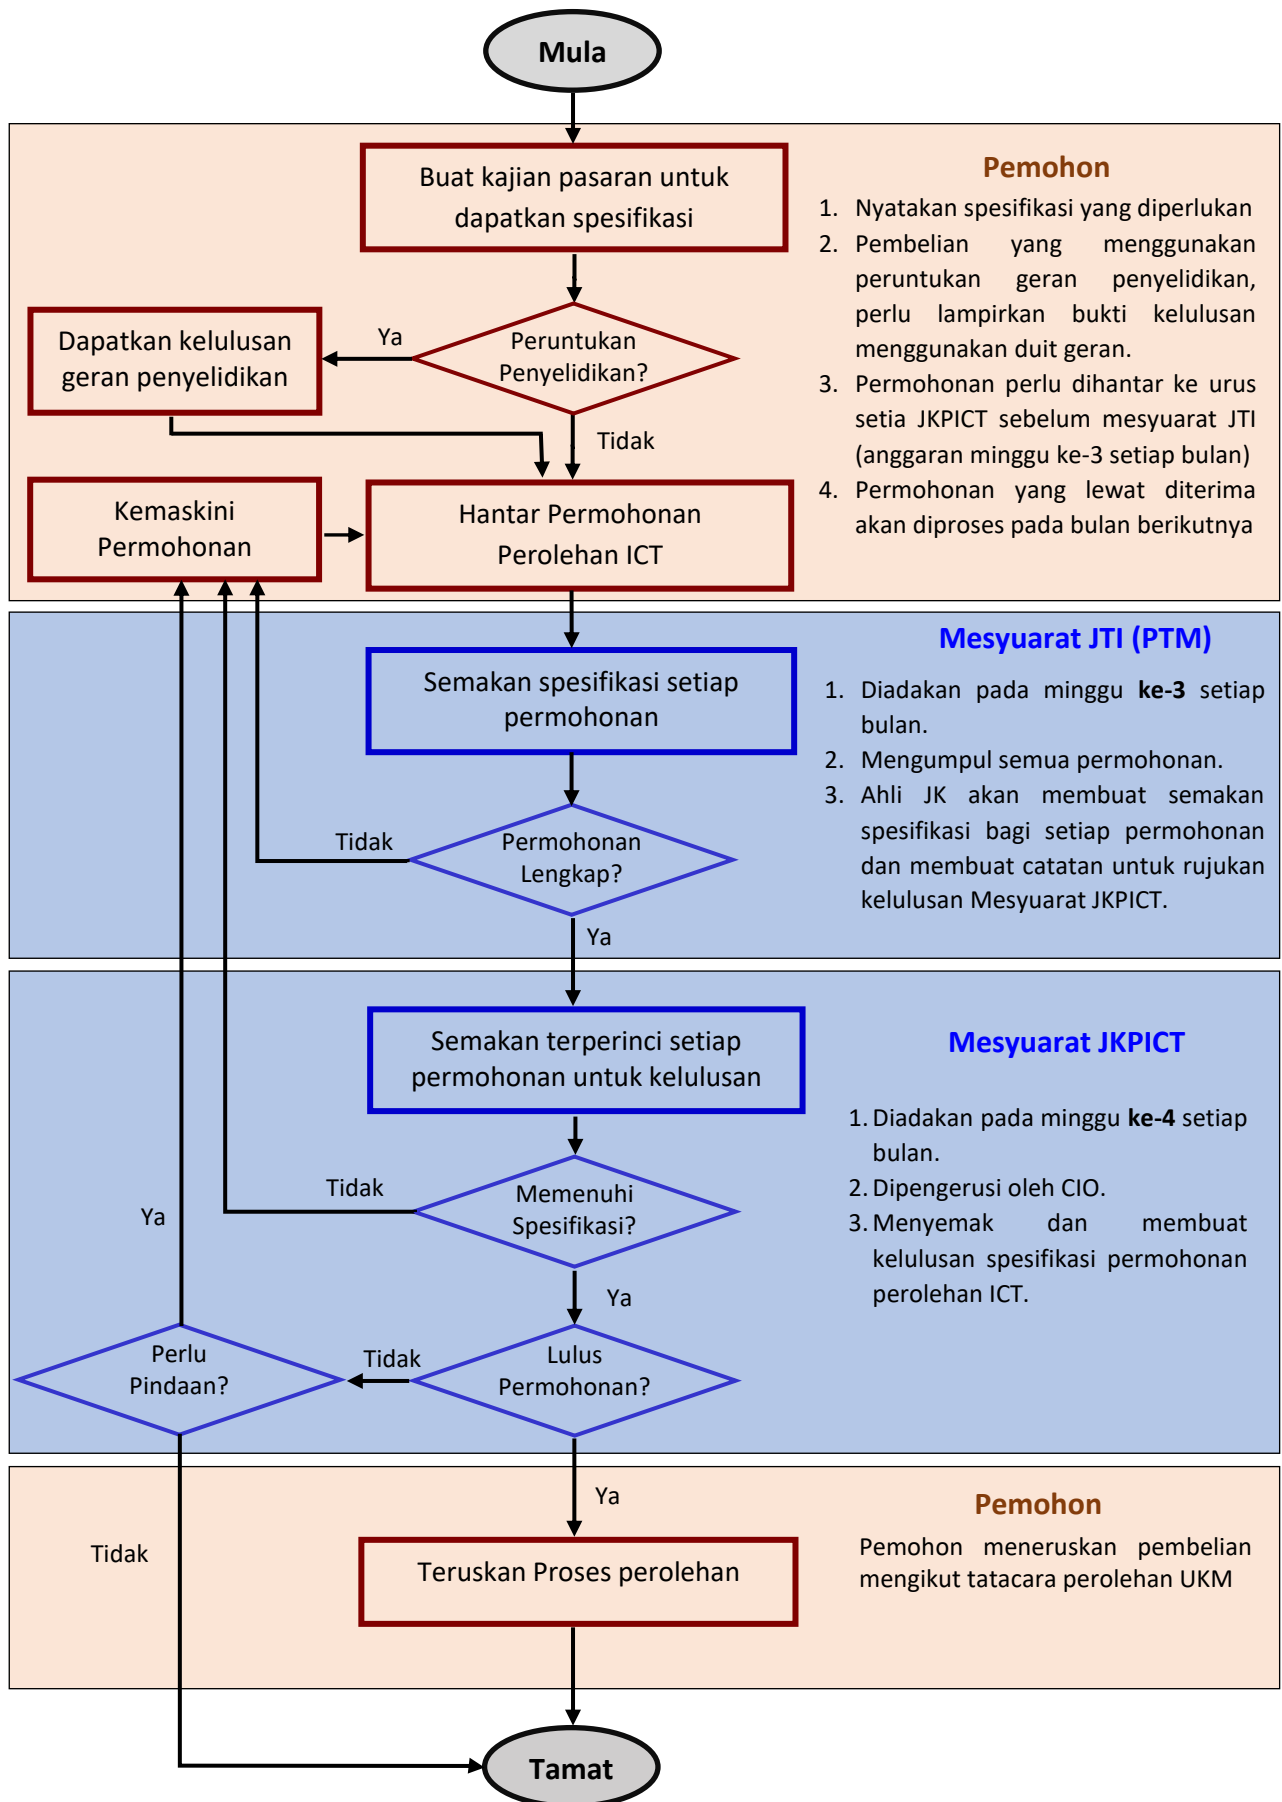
Mula

Buat kajian pasaran untuk dapatkan spesifikasi

Peruntukan Penyelidikan?

Ya

Dapatkan kelulusan geran penyelidikan

Tidak

Kemaskini Permohonan

Hantar Permohonan Perolehan ICT

Pemohon

1. Nyatakan spesifikasi yang diperlukan
2. Pembelian yang menggunakan peruntukan geran penyelidikan, perlu lampirkan bukti kelulusan menggunakan duit geran.
3. Permohonan perlu dihantar ke urus setia JKPICT sebelum mesyuarat JTI (anggaran minggu ke-3 setiap bulan)
4. Permohonan yang lewat diterima akan diproses pada bulan berikutnya

Semakan spesifikasi setiap permohonan

Tidak

Permohonan Lengkap?

Ya

Mesyuarat JTI (PTM)

1. Diadakan pada minggu **ke-3** setiap bulan.
2. Mengumpul semua permohonan.
3. Ahli JK akan membuat semakan spesifikasi bagi setiap permohonan dan membuat catatan untuk rujukan kelulusan Mesyuarat JKPICT.

Semakan terperinci setiap permohonan untuk kelulusan

Mesyuarat JKPICT

1. Diadakan pada minggu **ke-4** setiap bulan.
2. Dipengerusi oleh CIO.
3. Menyemak dan membuat kelulusan spesifikasi permohonan perolehan ICT.

Tidak

Memenuhi Spesifikasi?

Ya

Ya

Perlu Pindaan?

Tidak

Lulus Permohonan?

Ya

Tidak

Teruskan Proses perolehan

Pemohon

Pemohon meneruskan pembelian mengikut tatacara perolehan UKM

Tamat